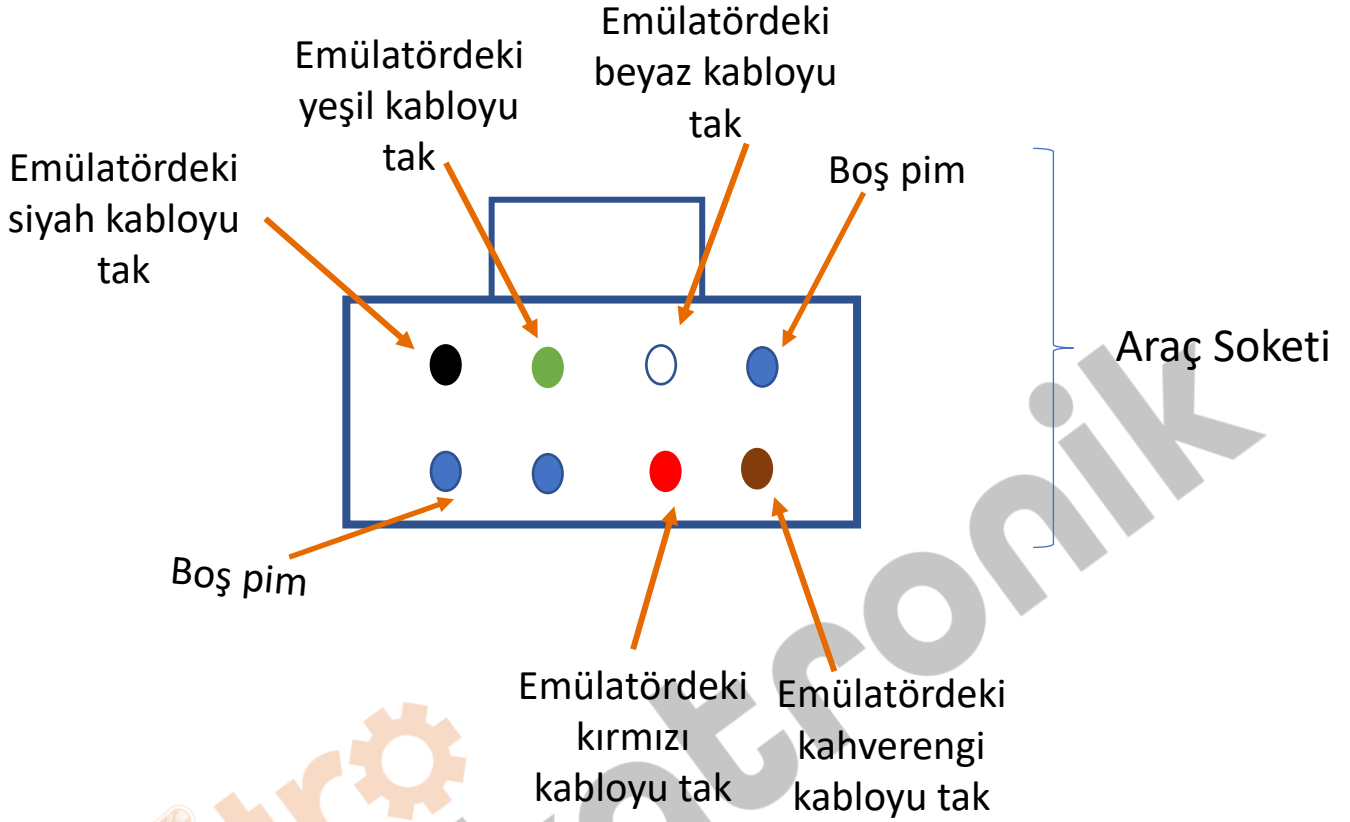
Emülatördeki beyaz kabloyu tak

Emülatördeki yeşil kabloyu tak

Emülatördeki siyah kabloyu tak

Boş pim

Araç Soketi

Boş pim

Emülatördeki kırmızı kabloyu tak

Emülatördeki kahverengi kabloyu tak

tronik